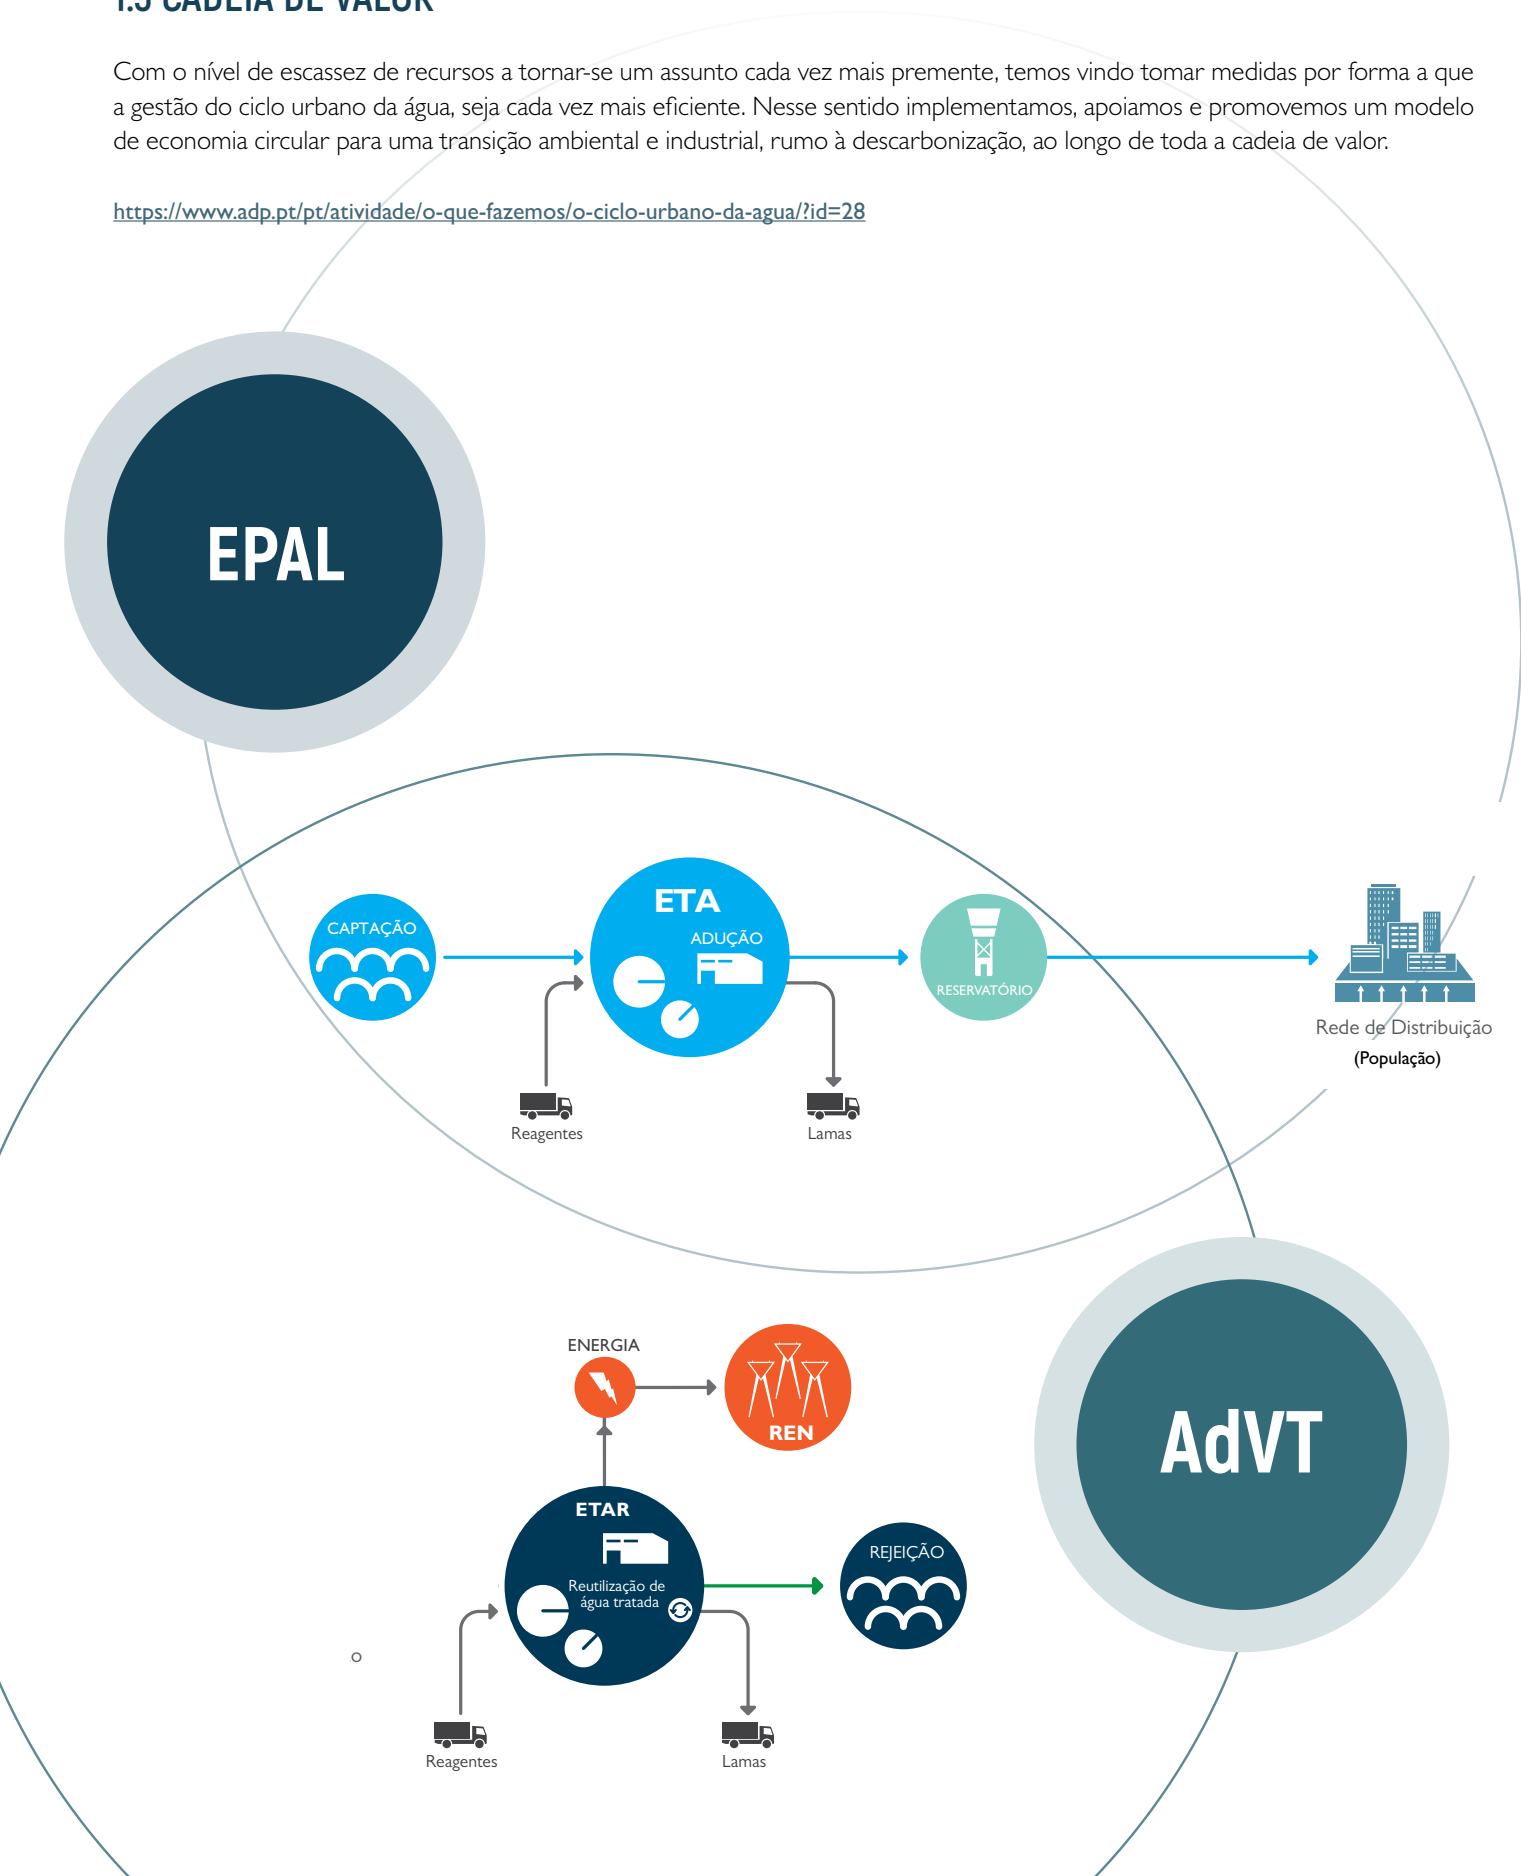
1.5 CADEIA DE VALOR

Com o nível de escassez de recursos a tornar-se um assunto cada vez mais premente, temos vindo tomar medidas por forma a que a gestão do ciclo urbano da água, seja cada vez mais eficiente. Nesse sentido implementamos, apoiamos e promovemos um modelo de economia circular para uma transição ambiental e industrial, rumo à descarbonização, ao longo de toda a cadeia de valor.

https://www.adp.pt/pt/atividade/o-que-fazemos/o-ciclo-urbano-da-agua/?id=28

EPAL

CAPTAÇÃO

ETA

ADUÇÃO

RESERVATÓRIO

Rede de Distribuição
(População)

Reagentes

Lamas

ENERGIA

REN

ETAR

Reutilização de água tratada

REJEIÇÃO

AdVT

o

Reagentes

Lamas